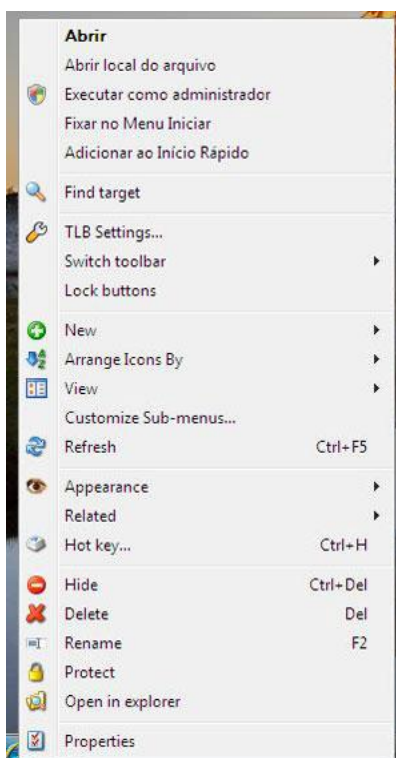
Abrir
Abrir local do arquivo
Executar como administrador
Fixar no Menu Iniciar
Adicionar ao Início Rápido

Find target

TLB Settings...
Switch toolbar
Lock buttons

New
Arrange Icons By
View
Customize Sub-menus...
Refresh Ctrl+F5

Appearance
Related
Hot key... Ctrl+H

Hide Ctrl+Del
Delete Del
Rename F2
Protect
Open in explorer

Properties